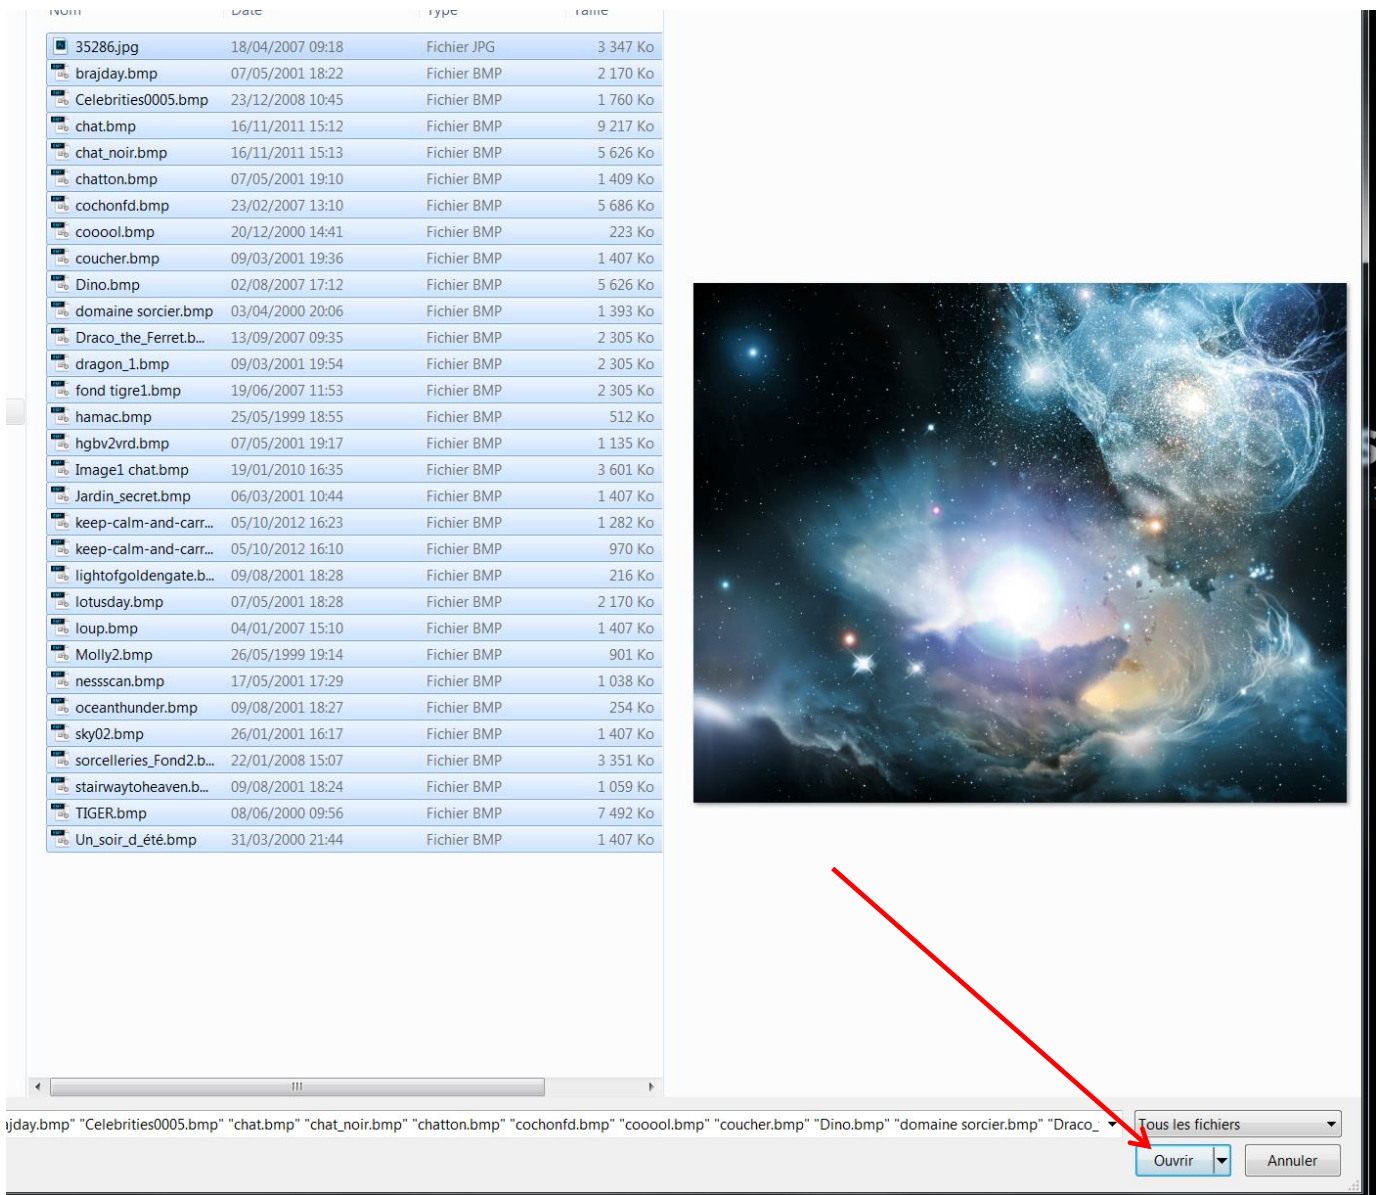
| Nom | Date | Type | Taille |
|---|---|---|---|
| 35286.jpg | 18/04/2007 09:18 | Fichier JPG | 3 347 Ko |
| brajday.bmp | 07/05/2001 18:22 | Fichier BMP | 2 170 Ko |
| Celebrities0005.bmp | 23/12/2008 10:45 | Fichier BMP | 1 760 Ko |
| chat.bmp | 16/11/2011 15:12 | Fichier BMP | 9 217 Ko |
| chat_noir.bmp | 16/11/2011 15:13 | Fichier BMP | 5 626 Ko |
| chatton.bmp | 07/05/2001 19:10 | Fichier BMP | 1 409 Ko |
| cochonfd.bmp | 23/02/2007 13:10 | Fichier BMP | 5 686 Ko |
| cooool.bmp | 20/12/2000 14:41 | Fichier BMP | 223 Ko |
| coucher.bmp | 09/03/2001 19:36 | Fichier BMP | 1 407 Ko |
| Dino.bmp | 02/08/2007 17:12 | Fichier BMP | 5 626 Ko |
| domaine sorcier.bmp | 03/04/2000 20:06 | Fichier BMP | 1 393 Ko |
| Draco_the_Ferret.b... | 13/09/2007 09:35 | Fichier BMP | 2 305 Ko |
| dragon_1.bmp | 09/03/2001 19:54 | Fichier BMP | 2 305 Ko |
| fond tigre1.bmp | 19/06/2007 11:53 | Fichier BMP | 2 305 Ko |
| hamac.bmp | 25/05/1999 18:55 | Fichier BMP | 512 Ko |
| hgbv2vrd.bmp | 07/05/2001 19:17 | Fichier BMP | 1 135 Ko |
| Image1 chat.bmp | 19/01/2010 16:35 | Fichier BMP | 3 601 Ko |
| Jardin_secret.bmp | 06/03/2001 10:44 | Fichier BMP | 1 407 Ko |
| keep-calm-and-carr... | 05/10/2012 16:23 | Fichier BMP | 1 282 Ko |
| keep-calm-and-carr... | 05/10/2012 16:10 | Fichier BMP | 970 Ko |
| lightofgoldengate.b... | 09/08/2001 18:28 | Fichier BMP | 216 Ko |
| lotusday.bmp | 07/05/2001 18:28 | Fichier BMP | 2 170 Ko |
| loup.bmp | 04/01/2007 15:10 | Fichier BMP | 1 407 Ko |
| Molly2.bmp | 26/05/1999 19:14 | Fichier BMP | 901 Ko |
| nessscan.bmp | 17/05/2001 17:29 | Fichier BMP | 1 038 Ko |
| oceanthunder.bmp | 09/08/2001 18:27 | Fichier BMP | 254 Ko |
| sky02.bmp | 26/01/2001 16:17 | Fichier BMP | 1 407 Ko |
| sorcelleries_Fond2.b... | 22/01/2008 15:07 | Fichier BMP | 3 351 Ko |
| stairwaytoheaven.b... | 09/08/2001 18:24 | Fichier BMP | 1 059 Ko |
| TIGER.bmp | 08/06/2000 09:56 | Fichier BMP | 7 492 Ko |
| Un_soir_d_été.bmp | 31/03/2000 21:44 | Fichier BMP | 1 407 Ko |

ajday.bmp" "Celebrities0005.bmp" "chat.bmp" "chat_noir.bmp" "chatton.bmp" "cochonfd.bmp" "cooool.bmp" "coucher.bmp" "Dino.bmp" "domaine sorcier.bmp" "Draco_

Tous les fichiers

Ouvrir

Annuler